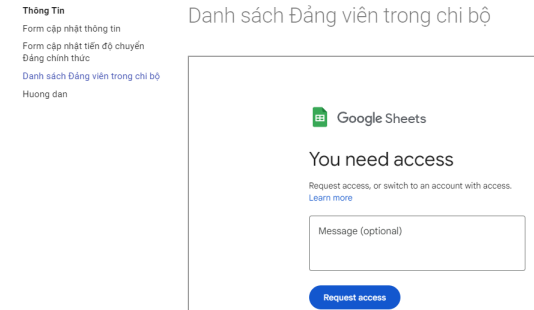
Thông Tin
Form cập nhật thông tin
Form cập nhật tiến độ chuyển Đảng chính thức
Danh sách Đảng viên trong chi bộ
Huong dan

Danh sách Đảng viên trong chi bộ

Google Sheets

You need access

Request access, or switch to an account with access. Learn more

Message (optional)

Request access